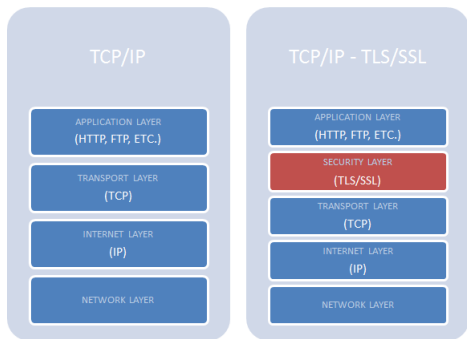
TCP/IP

APPLICATION LAYER
(HTTP, FTP, ETC.)

TRANSPORT LAYER
(TCP)

INTERNET LAYER
(IP)

NETWORK LAYER

TCP/IP - TLS/SSL

APPLICATION LAYER
(HTTP, FTP, ETC.)

SECURITY LAYER
(TLS/SSL)

TRANSPORT LAYER
(TCP)

INTERNET LAYER
(IP)

NETWORK LAYER